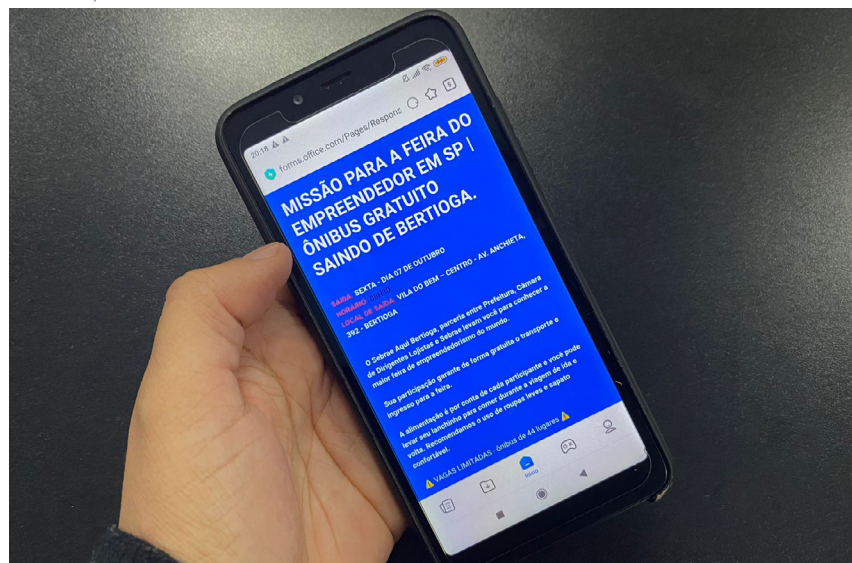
20:18

forms.office.com/Pages/Respon

MISSÃO PARA A FEIRA DO EMPREENDEDOR EM SP | ÔNIBUS GRATUITO SAINDO DE BERTIOGA.

SAÍDA: SEXTA - DIA 07 DE OUTUBRO
HORÁRIO: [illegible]
LOCAL DE SAÍDA: VILA DO BEM - CENTRO - AV. ANCHIETA, 392 - BERTIOGA

O Sebrae Aqui Bertioga, parceria entre Prefeitura, Câmara de Dirigentes Lojistas e Sebrae levam você para conhecer a maior feira de empreendedorismo do mundo.

Sua participação garante de forma gratuita o transporte e ingresso para a feira.

A alimentação é por conta de cada participante e você pode levar seu lanchinho para comer durante a viagem de ida e volta. Recomendamos o uso de roupas leves e sapato confortável.

⚠ VAGAS LIMITADAS - ônibus de 44 lugares ⚠

Início